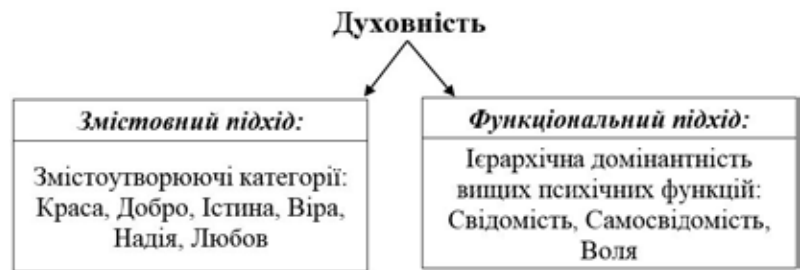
Духовність

Змістовний підхід:

Змістоутворюючі категорії: Краса, Добро, Істина, Віра, Надія, Любов

Функціональний підхід:

Ієрархічна домінантність вищих психічних функцій: Свідомість, Самосвідомість, Воля